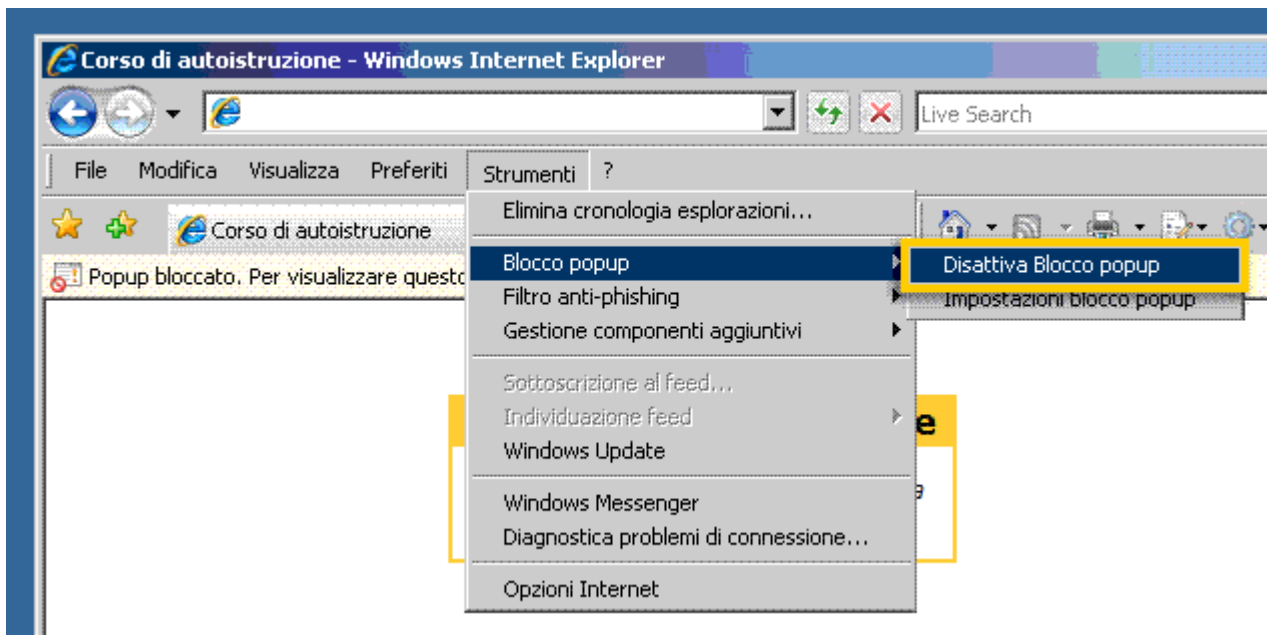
Corso di autoistruzione - Windows Internet Explorer

Live Search

File Modifica Visualizza Preferiti Strumenti ?

Corso di autoistruzione

Popup bloccato. Per visualizzare questo

Elimina cronologia esplorazioni...

Blocco popup

Filtro anti-phishing

Gestione componenti aggiuntivi

Sottoscrizione al feed...

Individuazione feed

Windows Update

Windows Messenger

Diagnostica problemi di connessione...

Opzioni Internet

Disattiva Blocco popup

Impostazioni blocco popup

e

g